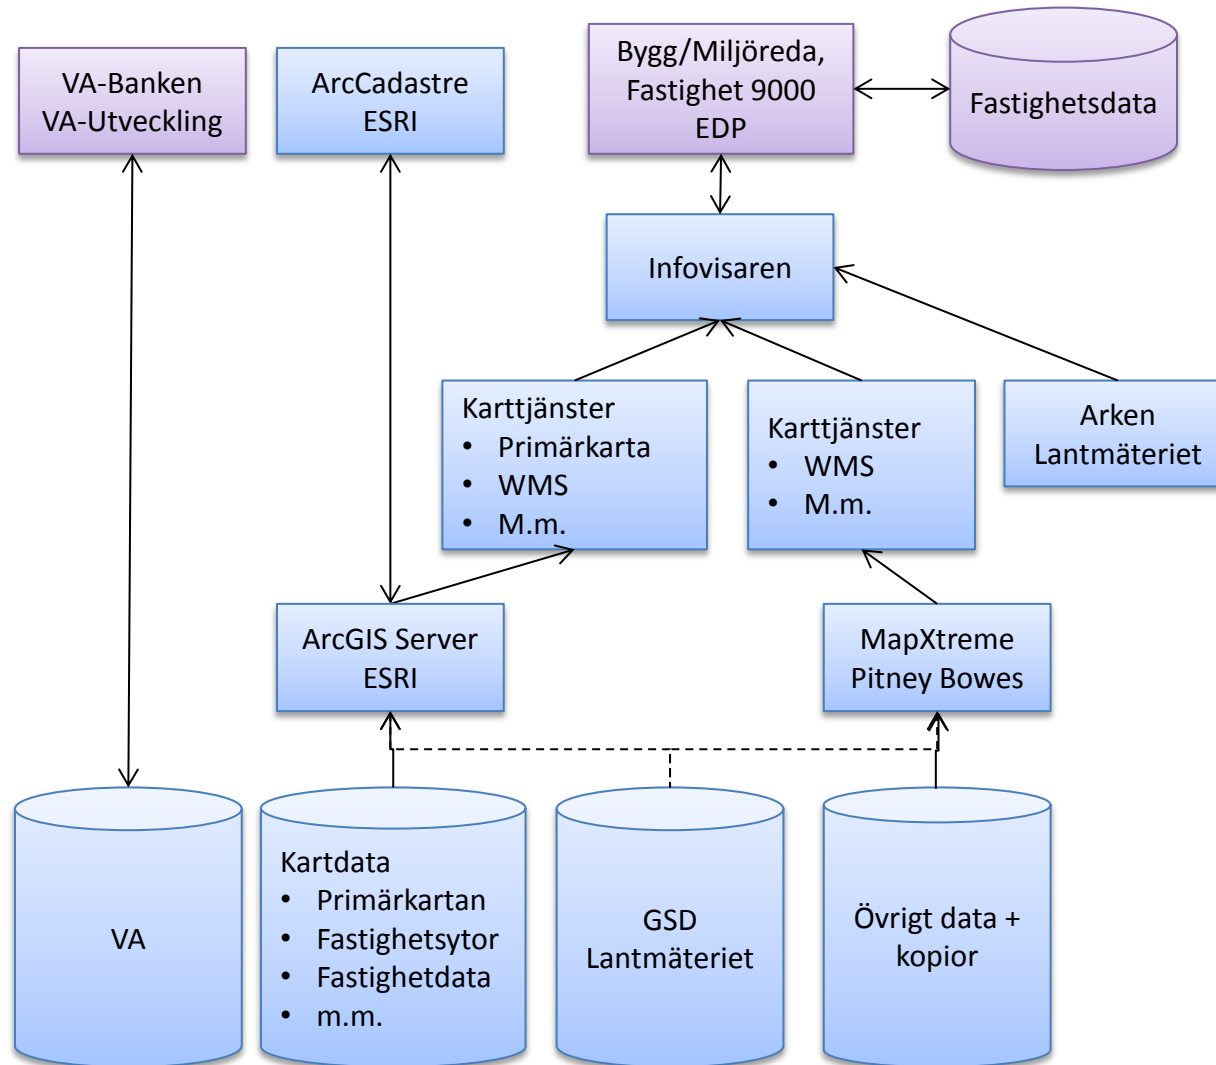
VA-Banken
VA-Utveckling

ArcCadastre
ESRI

Bygg/Miljöreda, Fastighet 9000
EDP

Fastighetsdata

Infovisaren

Karttjänster
- Primärkarta
- WMS
- M.m.

Karttjänster
- WMS
- M.m.

Arken
Lantmäteriet

ArcGIS Server
ESRI

MapXtreme
Pitney Bowes

VA

Kartdata
- Primärkartan
- Fastighetsytor
- Fastighetdata
- m.m.

GSD
Lantmäteriet

Övrigt data + kopior